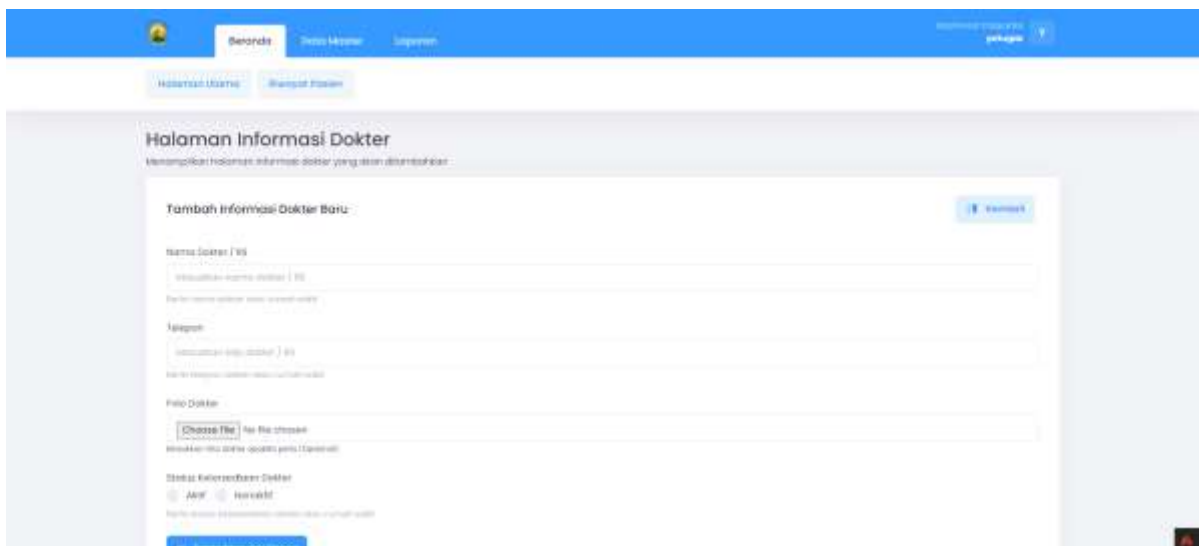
Beranda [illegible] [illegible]

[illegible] petugas

Halaman Utama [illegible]

Halaman Informasi Dokter

Menampilkan halaman informasi dokter yang akan ditambahkan

Tambah Informasi Dokter Baru

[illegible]

Nama Dokter / RS

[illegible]

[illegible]

Telepon

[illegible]

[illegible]

Foto Dokter

Choose File No file chosen

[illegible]

Status Ketersediaan Dokter

Aktif Nonaktif

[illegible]